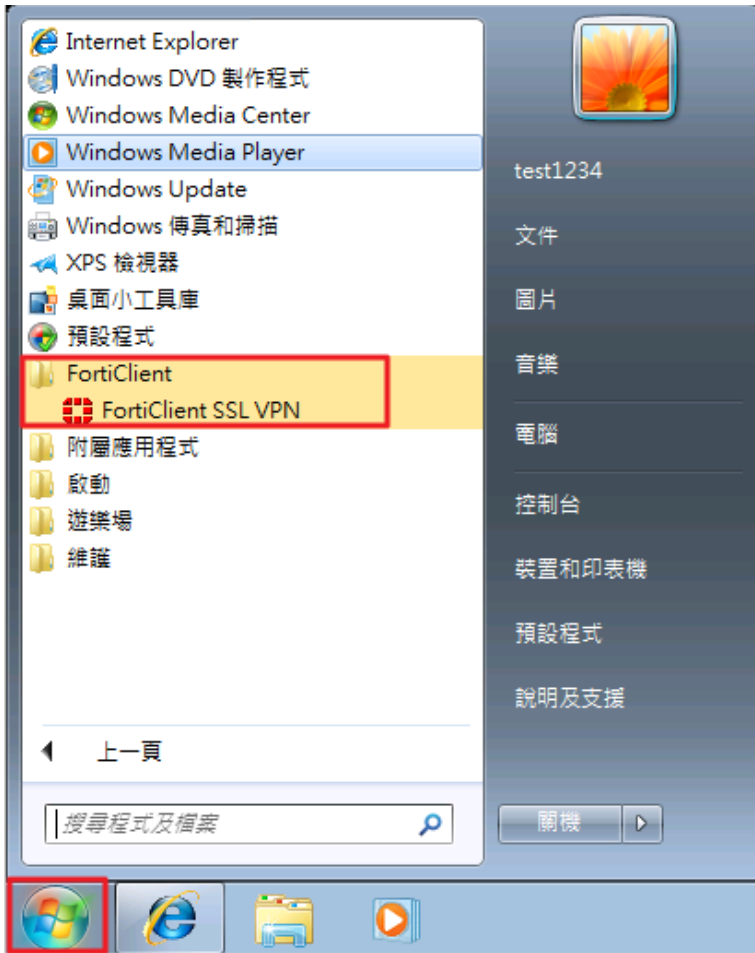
Internet Explorer
Windows DVD 製作程式
Windows Media Center
Windows Media Player
Windows Update
Windows 傳真和掃描
XPS 檢視器
桌面小工具庫
預設程式
FortiClient
FortiClient SSL VPN
附屬應用程式
啟動
遊樂場
維護

上一頁

搜尋程式及檔案

test1234
文件
圖片
音樂
電腦
控制台
裝置和印表機
預設程式
說明及支援

關機